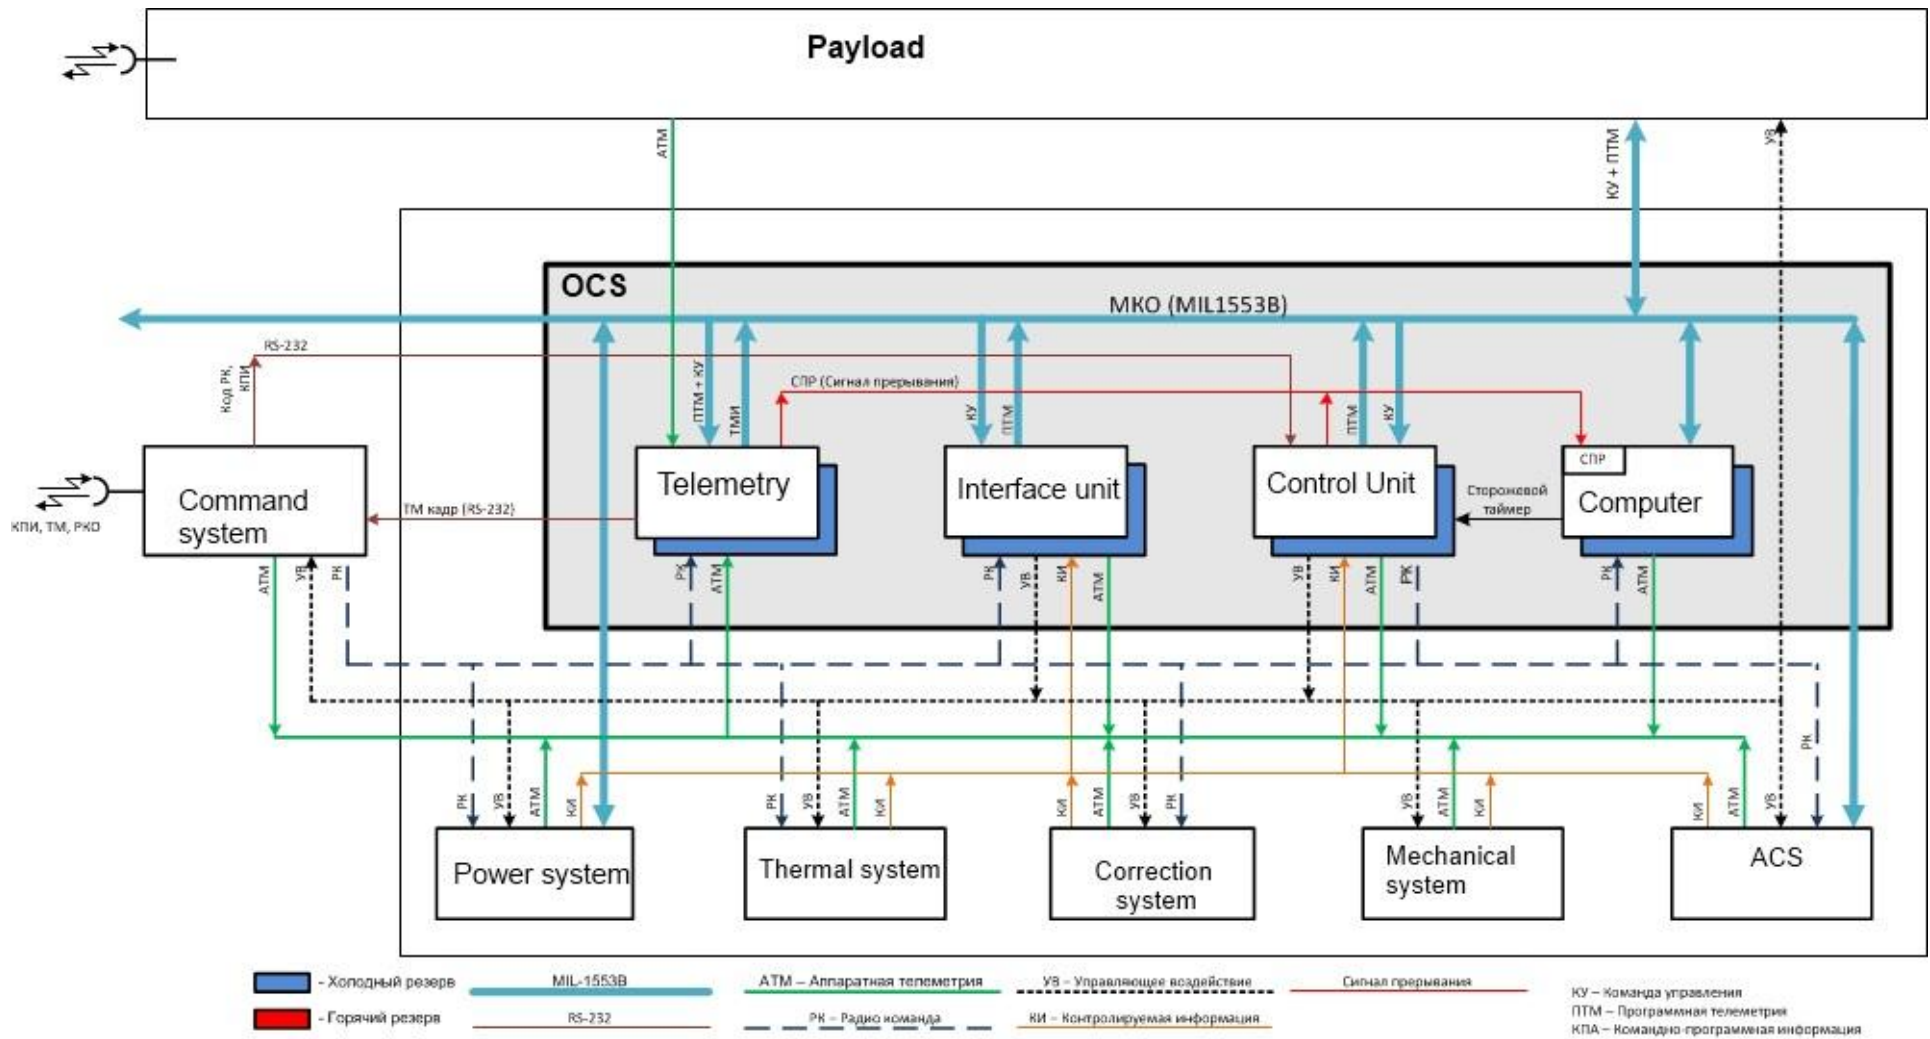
Payload

АТМ

КУ + ПТМ

УВ

OCS

МКО (MIL1553B)

RS-232

Код РК, КПИ

СПР (Сигнал прерывания)

ПТМ + КУ

ТМИ

КУ

ПТМ

ПТМ

КУ

Command system

КПИ, ТМ, РКО

ТМ кадр (RS-232)

Telemetry

Interface unit

Control Unit

СПР

Computer

Сторожевой таймер

АТМ

УВ

РК

РК

АТМ

РК

УВ

КИ

АТМ

УВ

КИ

АТМ

РК

РК

АТМ

РК

РК

УВ

АТМ

КИ

РК

УВ

АТМ

КИ

КИ

АТМ

УВ

РК

УВ

АТМ

КИ

КИ

АТМ

УВ

Power system

Thermal system

Correction system

Mechanical system

ACS

- Холодный резерв

- Горячий резерв

MIL-1553B

RS-232

АТМ – Аппаратная телеметрия

РК – Радио команда

УВ – Управляющее воздействие

КИ – Контролируемая информация

Сигнал прерывания

КУ – Команда управления

ПТМ – Программная телеметрия

КПИ – Командно-программная информация